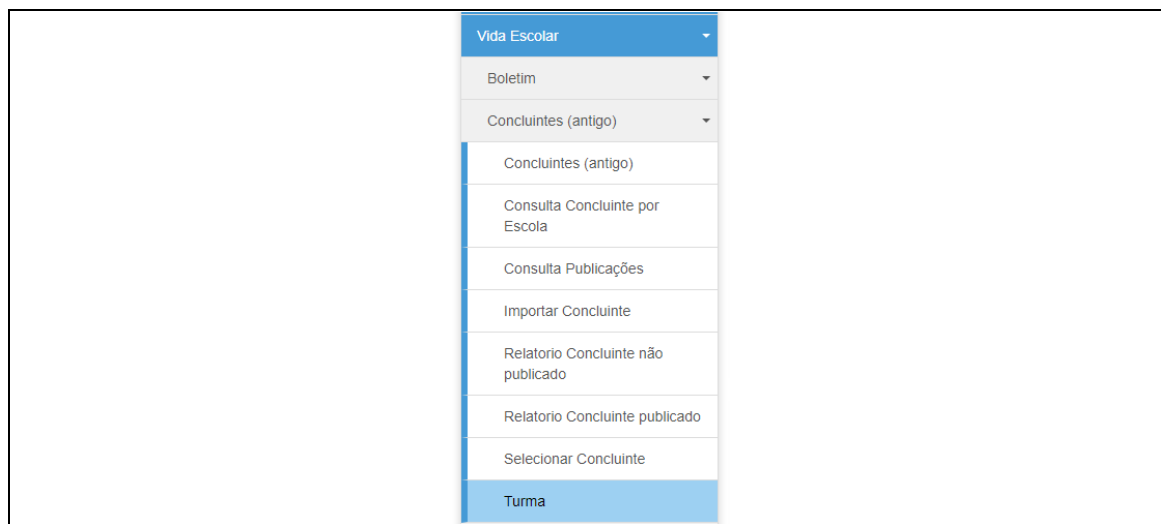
Vida Escolar

Boletim

Concluintes (antigo)

Concluintes (antigo)

Consulta Concluinte por Escola

Consulta Publicações

Importar Concluinte

Relatorio Concluinte não publicado

Relatorio Concluinte publicado

Selecionar Concluinte

Turma